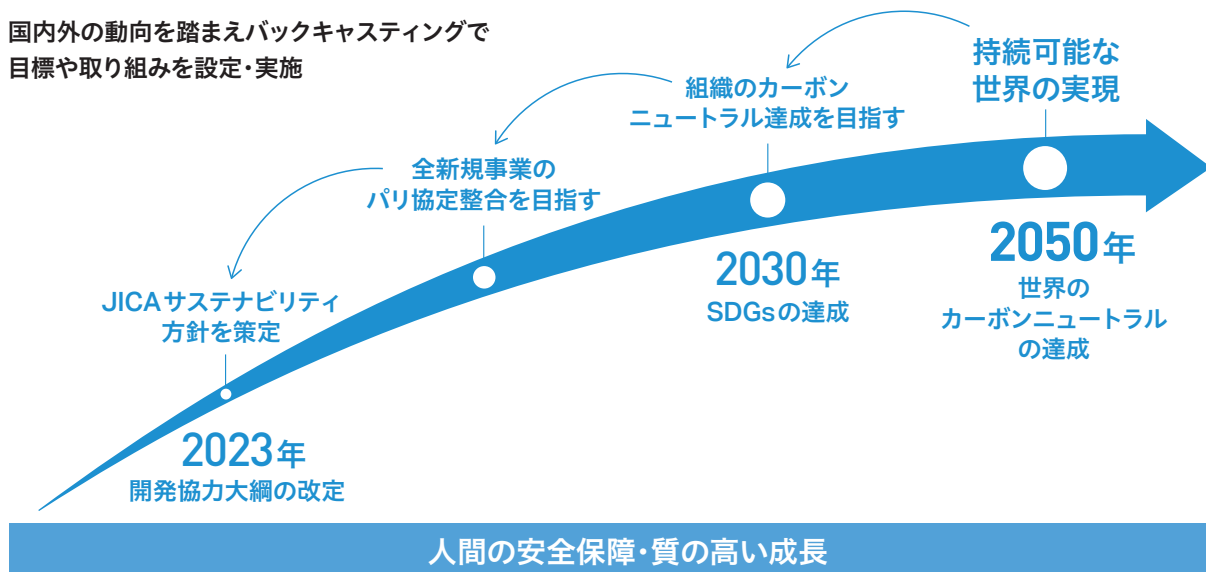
国内外の動向を踏まえバックキャスティングで
目標や取り組みを設定・実施

持続可能な
世界の実現

組織のカーボン
ニュートラル達成を目指す

全新規事業の
パリ協定整合を目指す

JICAサステナビリティ
方針を策定

2023年
開発協力大綱の改定

2030年
SDGsの達成

2050年
世界の
カーボンニュートラル
の達成

人間の安全保障・質の高い成長